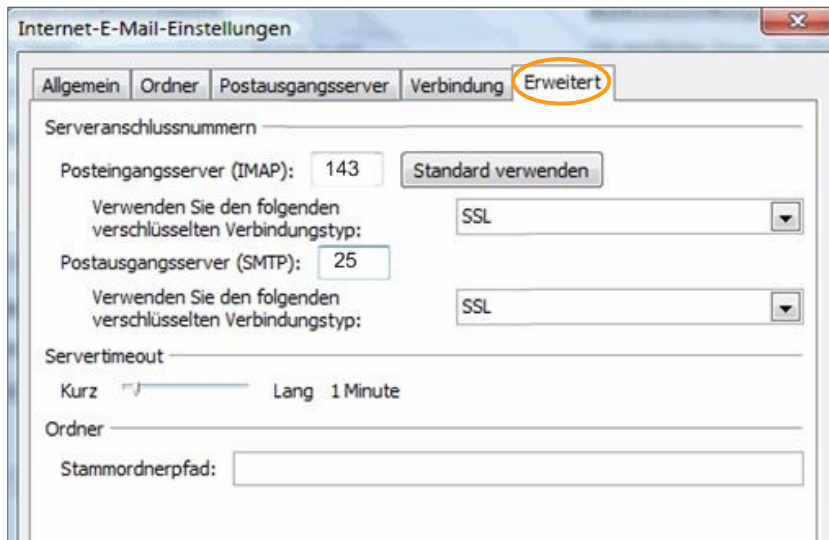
Internet-E-Mail-Einstellungen

Allgemein | Ordner | Postausgangsserver | Verbindung | Erweitert

Serveranschlussnummern

Posteingangsserver (IMAP): 143 Standard verwenden

Verwenden Sie den folgenden verschlüsselten Verbindungstyp: SSL

Postausgangsserver (SMTP): 25

Verwenden Sie den folgenden verschlüsselten Verbindungstyp: SSL

Servertimeout

Kurz Lang 1 Minute

Ordner

Stammordnerpfad: